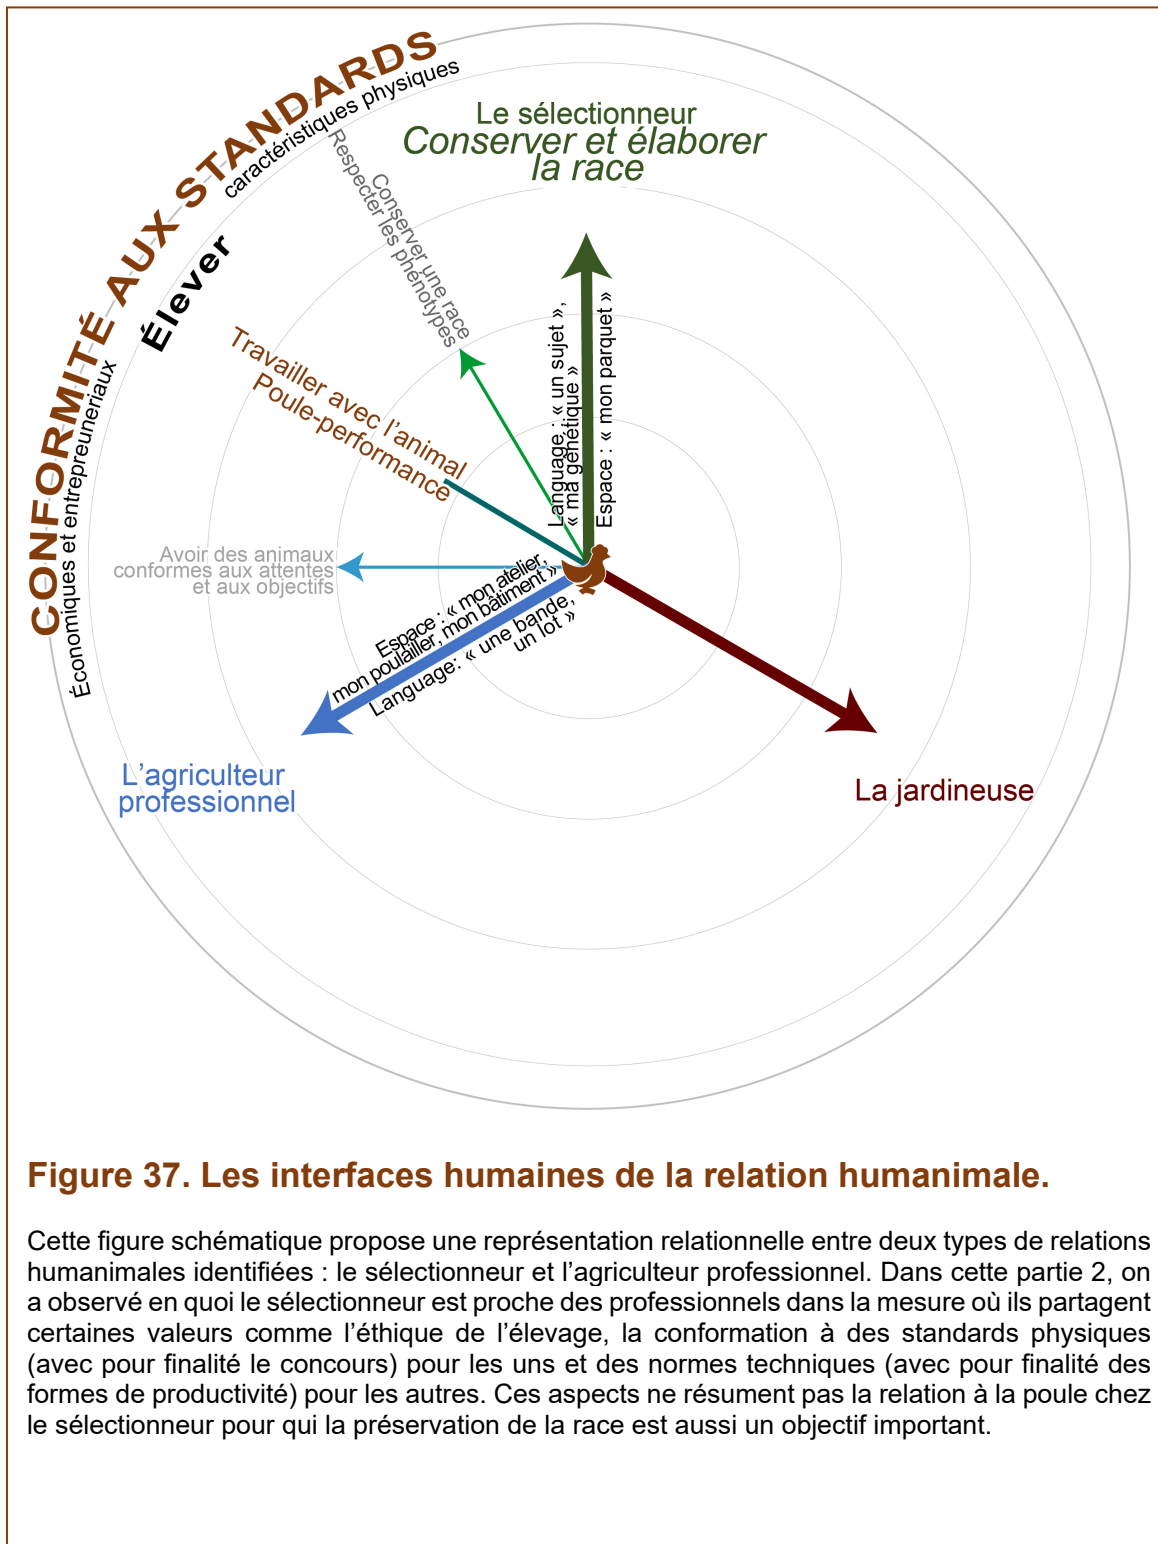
CONFORMITÉ AUX STANDARDS

caractéristiques physiques

Économiques et entrepreuneriaux

Élever

Respecter les phénotypes

Conserver une race

Le sélectionneur
Conserver et élaborer la race

Travailler avec l'animal
Poule-performance

Language : « un sujet », « ma génétique »

Espace : « mon parquet »

Avoir des animaux conformes aux attentes et aux objectifs

Espace : « mon atelier, mon poulailler, mon bâtiment »

Language: « une bande, un lot »

L'agriculteur professionnel

La jardineuse

Figure 37. Les interfaces humaines de la relation humanimale.

Cette figure schématique propose une représentation relationnelle entre deux types de relations humanimales identifiées : le sélectionneur et l'agriculteur professionnel. Dans cette partie 2, on a observé en quoi le sélectionneur est proche des professionnels dans la mesure où ils partagent certaines valeurs comme l'éthique de l'élevage, la conformation à des standards physiques (avec pour finalité le concours) pour les uns et des normes techniques (avec pour finalité des formes de productivité) pour les autres. Ces aspects ne résument pas la relation à la poule chez le sélectionneur pour qui la préservation de la race est aussi un objectif important.